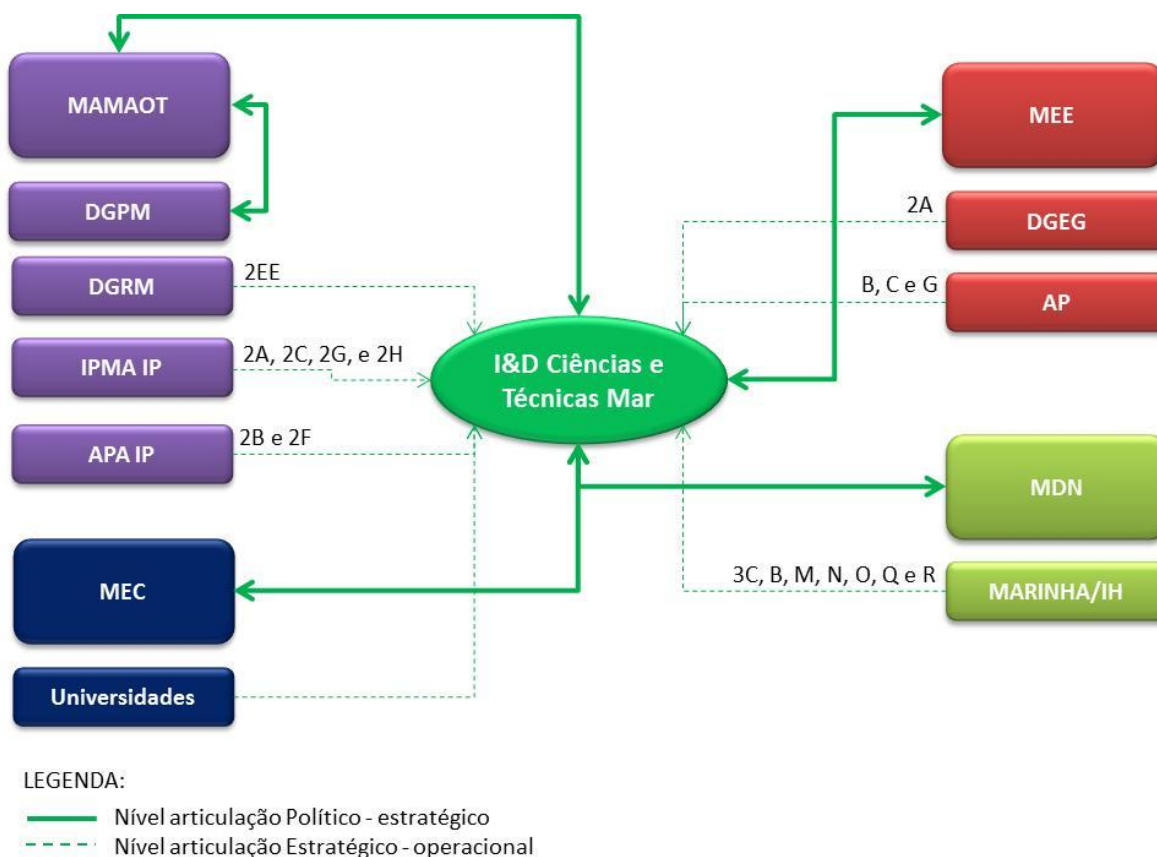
MAMAOT

DGPM

DGRM

2EE

IPMA IP

2A, 2C, 2G, e 2H

APA IP

2B e 2F

MEC

Universidades

I&D Ciências e Técnicas Mar

MEE

2A

DGEG

B, C e G

AP

MDN

3C, B, M, N, O, Q e R

MARINHA/IH

LEGENDA:

Nível articulação Político - estratégico

Nível articulação Estratégico - operacional